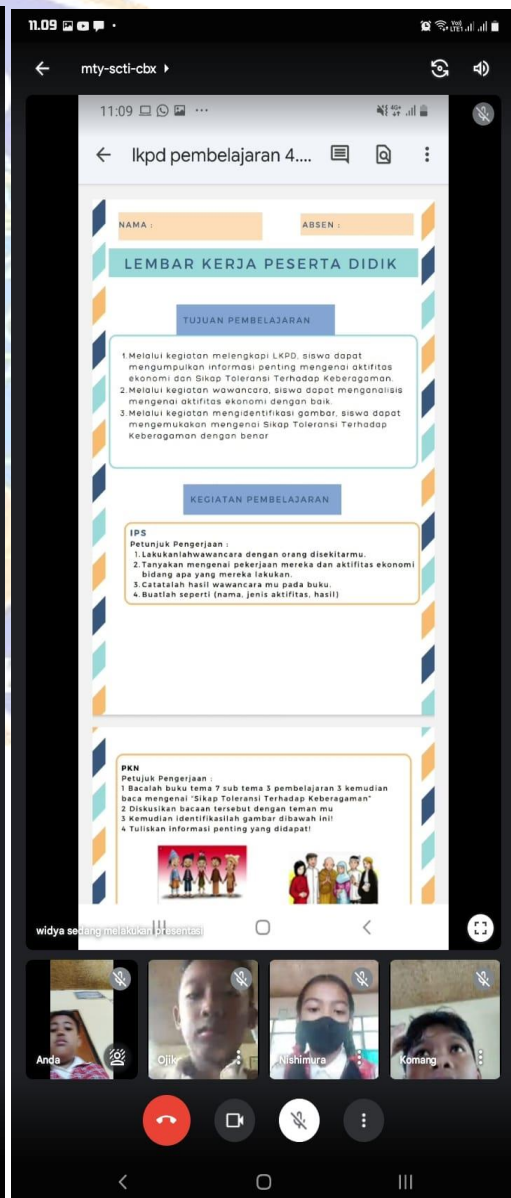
11.09

mty-scti-cbx

11:09

lkpd pembelajaran 4....

NAMA :

ABSEN :

LEMBAR KERJA PESERTA DIDIK

TUJUAN PEMBELAJARAN

1.Melalui kegiatan melengkapi LKPD, siswa dapat mengumpulkan informasi penting mengenai aktifitas ekonomi dan Sikap Toleransi Terhadap Keberagaman.
2.Melalui kegiatan wawancara, siswa dapat menganalisis mengenai aktifitas ekonomi dengan baik.
3.Melalui kegiatan mengidentifikasi gambar, siswa dapat mengemukakan mengenai Sikap Toleransi Terhadap Keberagaman dengan benar

KEGIATAN PEMBELAJARAN

IPS
Petunjuk Pengerjaan :
1.Lakukanlahwawancara dengan orang disekitarmu.
2.Tanyakan mengenai pekerjaan mereka dan aktifitas ekonomi bidang apa yang mereka lakukan.
3.Catatalah hasil wawancara mu pada buku.
4.Buatlah seperti (nama, jenis aktifitas, hasil)

PKN
Petujuk Pengerjaan :
1 Bacalah buku tema 7 sub tema 3 pembelajaran 3 kemudian baca mengenai "Sikap Toleransi Terhadap Keberagaman"
2 Diskusikan bacaan tersebut dengan teman mu
3 Kemudian identifikasilah gambar dibawah ini!
4 Tuliskan informasi penting yang didapat!

widya sedang melakukan presentasi

Anda

Ojik

Nishimura

Komang